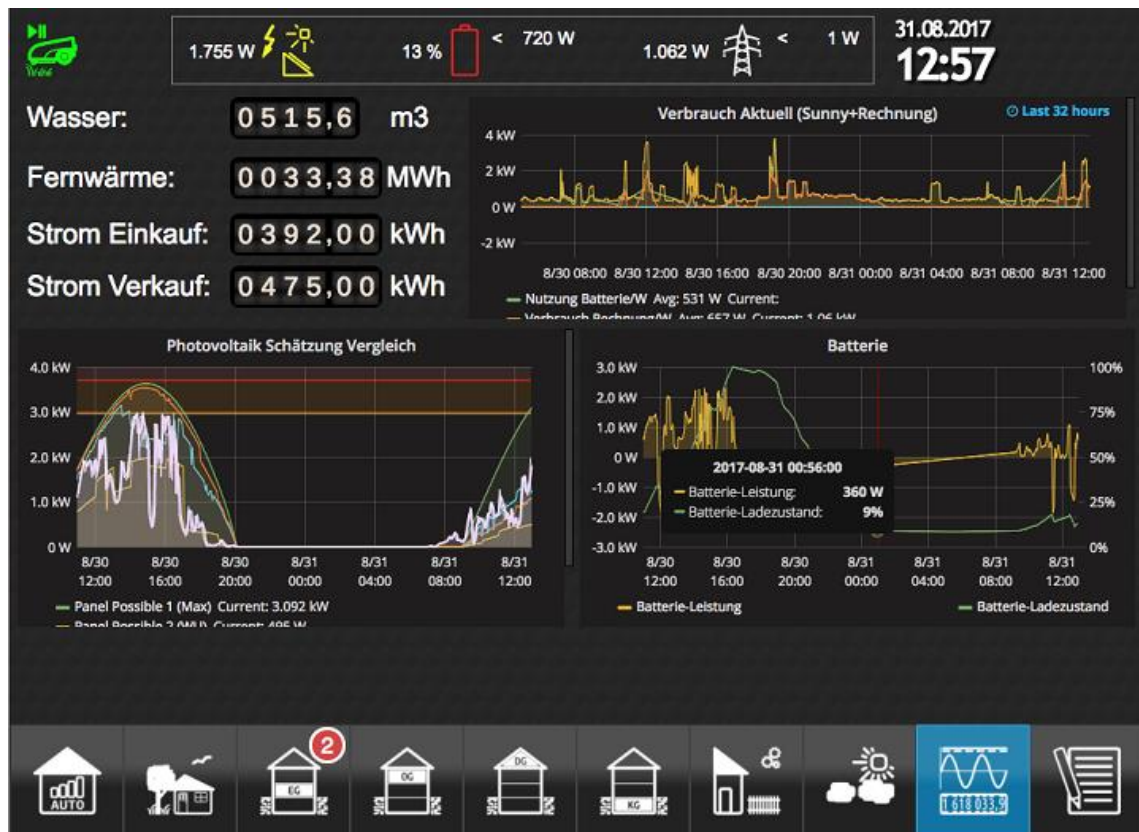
1.755 W 13 % < 720 W 1.062 W < 1 W

31.08.2017
12:57

Wasser: 0515,6 m3
Fernwärme: 0033,38 MWh
Strom Einkauf: 0392,00 kWh
Strom Verkauf: 0475,00 kWh

Verbrauch Aktuell (Sunny+Rechnung)
Last 32 hours
4 kW
2 kW
0 W
-2 kW
8/30 08:00 8/30 12:00 8/30 16:00 8/30 20:00 8/31 00:00 8/31 04:00 8/31 08:00 8/31 12:00
Nutzung Batterie/W Avg: 531 W Current:
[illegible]

Photovoltaik Schätzung Vergleich
4.0 kW
3.0 kW
2.0 kW
1.0 kW
0 W
8/30 12:00
8/30 16:00
8/30 20:00
8/31 00:00
8/31 04:00
8/31 08:00
8/31 12:00
Panel Possible 1 (Max) Current: 3.092 kW
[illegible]

Batterie
3.0 kW
2.0 kW
1.0 kW
0 W
-1.0 kW
-2.0 kW
-3.0 kW
100%
75%
50%
25%
0%
2017-08-31 00:56:00
Batterie-Leistung: 360 W
Batterie-Ladezustand: 9%
8/30 12:00
8/30 16:00
8/30 20:00
8/31 00:00
8/31 04:00
8/31 08:00
8/31 12:00
Batterie-Leistung
Batterie-Ladezustand

AUTO
2
EG
OG
DG
KG
1618033%